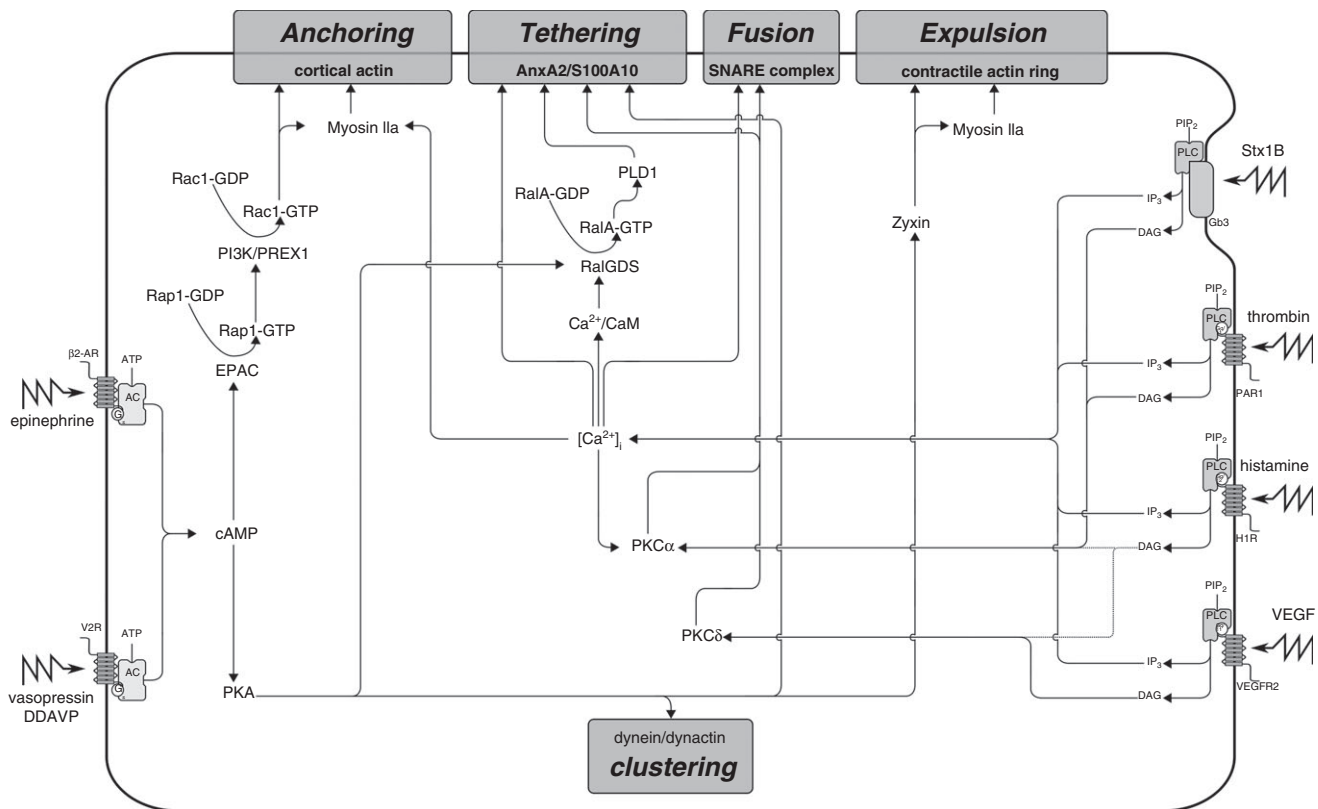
Anchoring
cortical actin

Tethering
AnxA2/S100A10

Fusion
SNARE complex

Expulsion
contractile actin ring

Myosin IIa

Myosin IIa

PIP$_2$
PLC
Stx1B
Gb3

PLD1

Rac1-GDP
Rac1-GTP

RalA-GDP
RalA-GTP

IP$_3$
DAG

Zyxin

PI3K/PREX1

RalGDS

Rap1-GDP
Rap1-GTP

Ca$^{2+}$/CaM

PIP$_2$
PLC
thrombin
PAR1

β2-AR
ATP
AC
G
epinephrine

EPAC

IP$_3$
DAG

[Ca$^{2+}$]$_i$

PIP$_2$
PLC
histamine
H1R

cAMP

PKCα

IP$_3$
DAG

PIP$_2$
PLC
VEGF
VEGFR2

PKCδ

V2R
ATP
AC
G
vasopressin
DDAVP

PKA

IP$_3$
DAG

dynein/dynactin
clustering